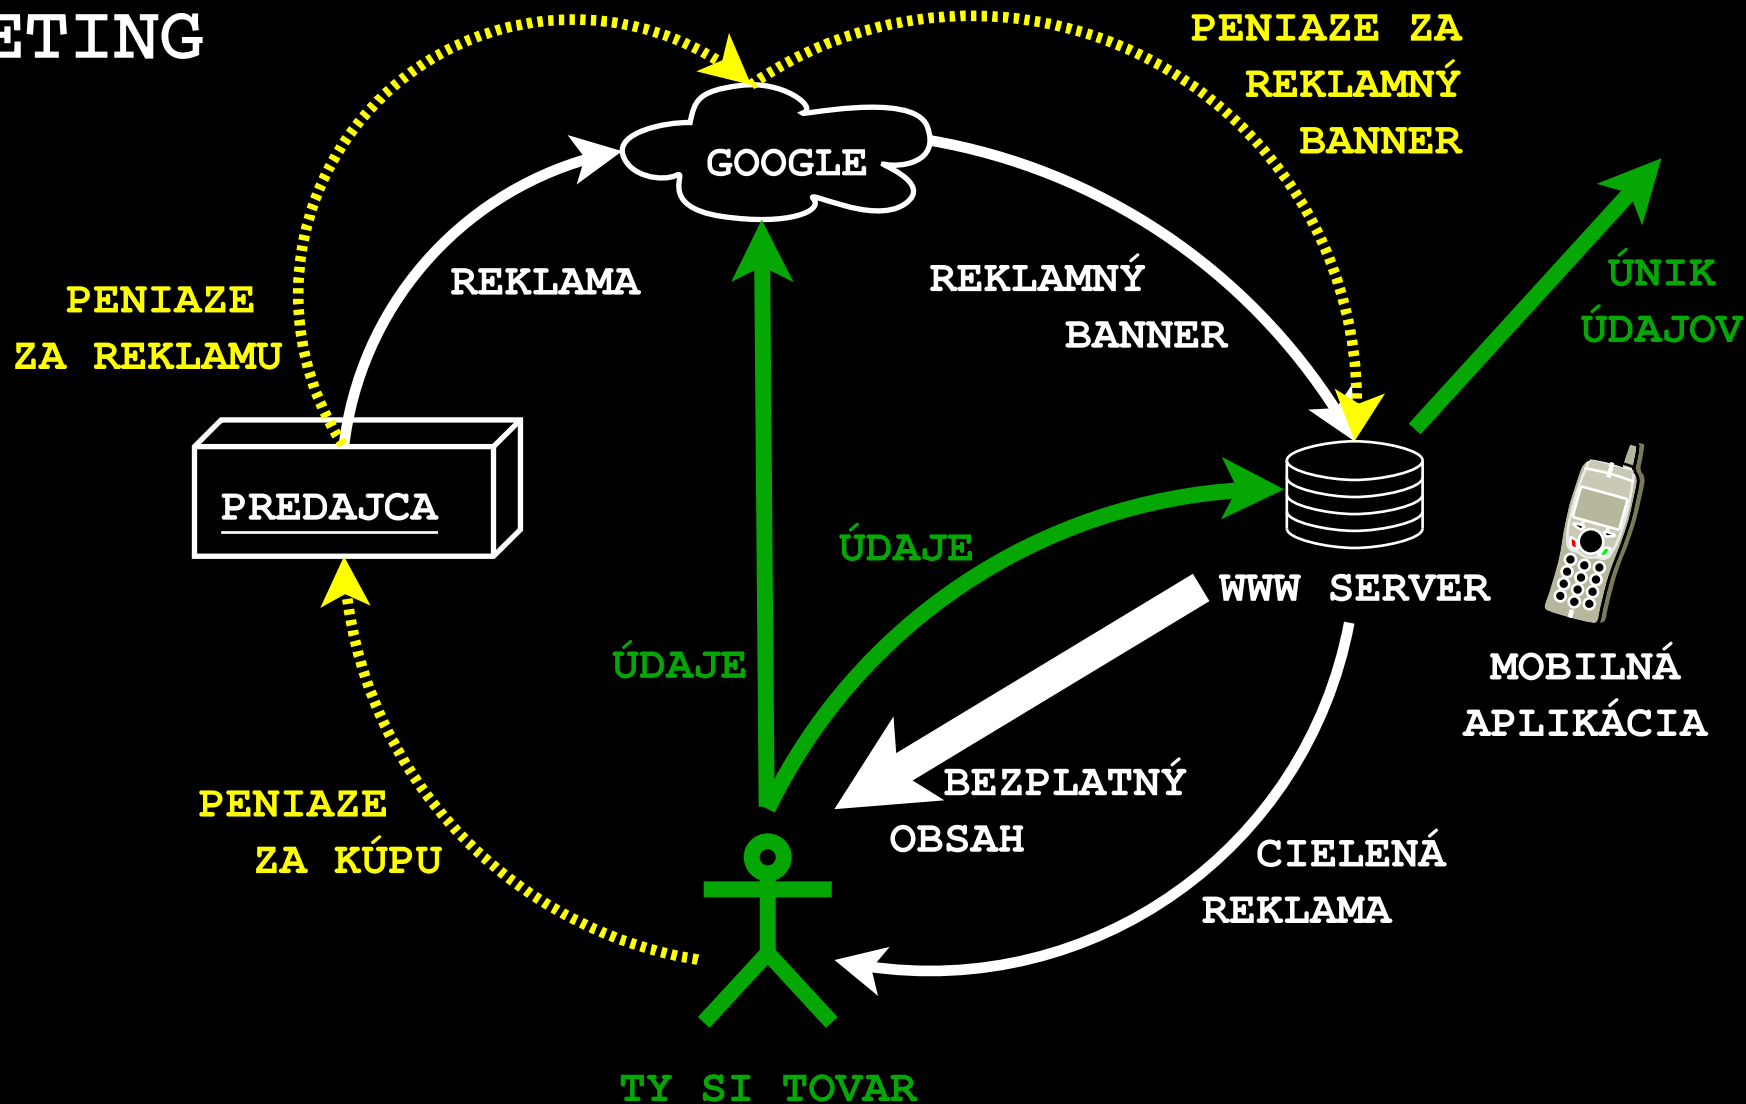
ETING

GOOGLE

PENIAZE ZA REKLAMNÝ BANNER

REKLAMA

PENIAZE ZA REKLAMU

REKLAMNÝ BANNER

ÚNIK ÚDAJOV

PREDAJCA

ÚDAJE

WWW SERVER

ÚDAJE

MOBILNÁ APLIKÁCIA

BEZPLATNÝ OBSAH

PENIAZE ZA KÚPU

CIELENÁ REKLAMA

TY SI TOVAR